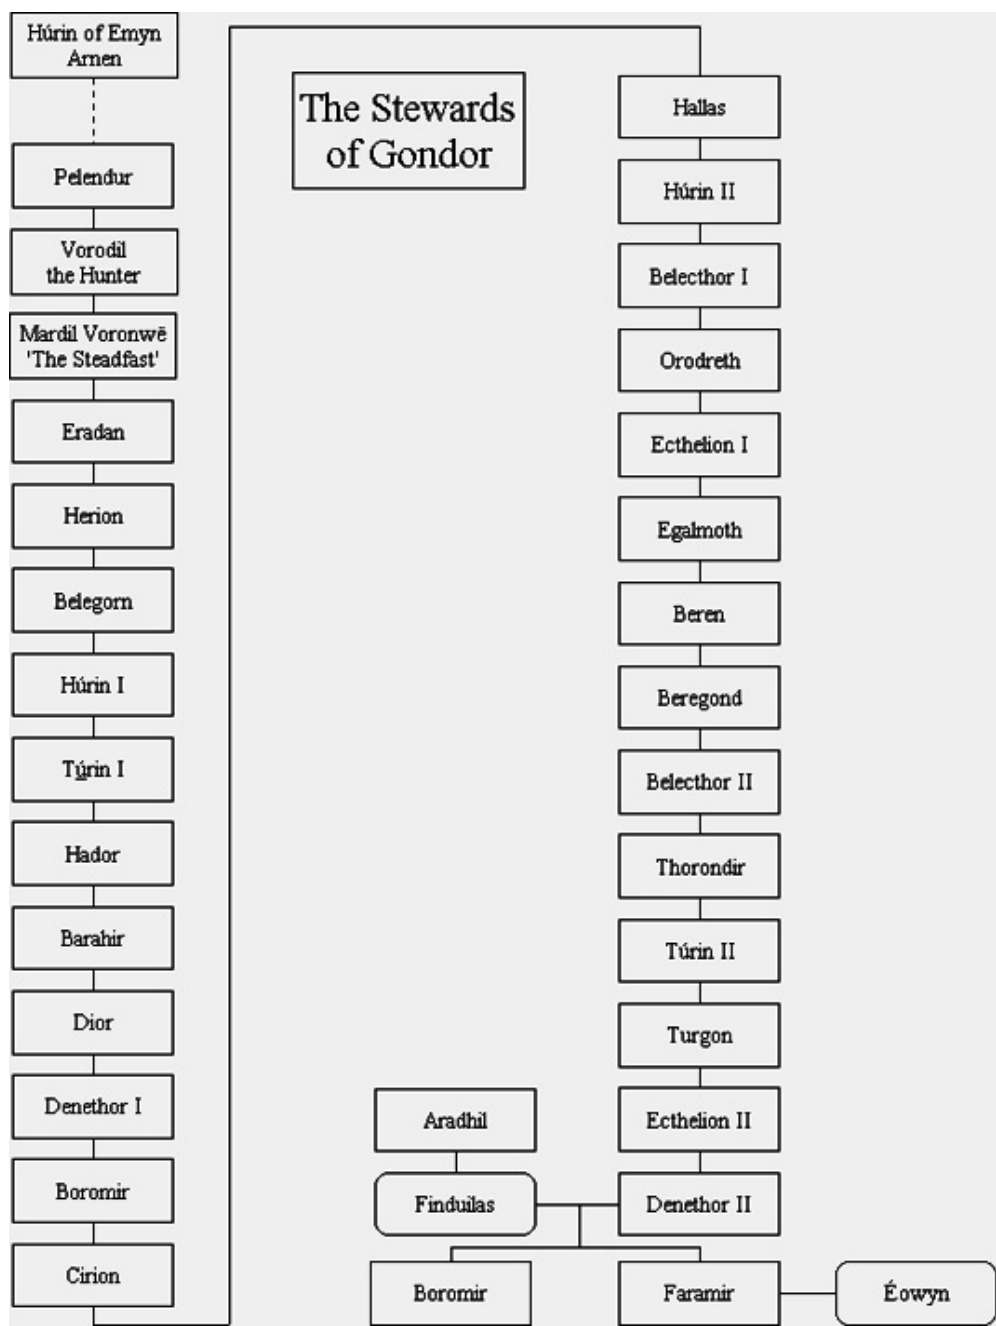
The Stewards of Gondor

Húrin of Emyn Arnen

Pelendur

Vorodil the Hunter

Mardil Voronwë 'The Steadfast'

Eradan

Herion

Belegorn

Húrin I

Túrin I

Hador

Barahir

Dior

Denethor I

Boromir

Cirion

Hallas

Húrin II

Belecthor I

Orodreth

Ecthelion I

Egalmoth

Beren

Beregond

Belecthor II

Thorondir

Túrin II

Turgon

Ecthelion II

Denethor II

Aradhil

Finduilas

Boromir

Faramir

Éowyn